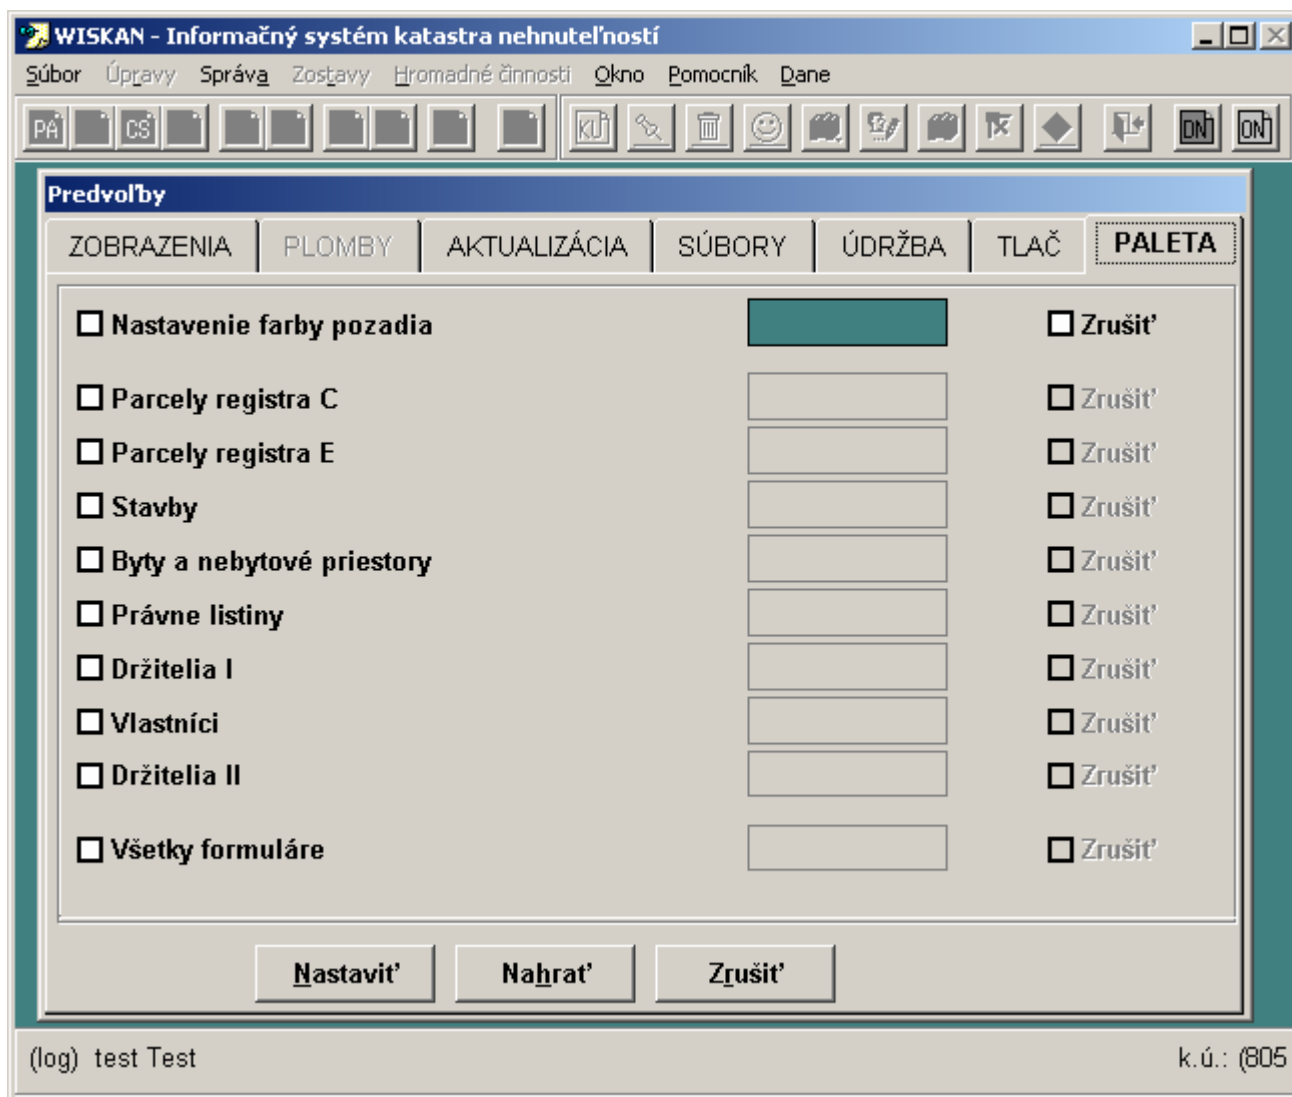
WISKAN - Informačný systém katastra nehnuteľností

Súbor Úpravy Správa Zostavy Hromadné činnosti Okno Pomocník Dane

PÁ CS KÚ DN ON

Predvoľby

ZOBRAZENIA PLOMBY AKTUALIZÁCIA SÚBORY ÚDRŽBA TLAČ PALETA

Nastavenie farby pozadia Zrušiť
Parcely registra C Zrušiť
Parcely registra E Zrušiť
Stavby Zrušiť
Byty a nebytové priestory Zrušiť
Právne listiny Zrušiť
Držitelia I Zrušiť
Vlastníci Zrušiť
Držitelia II Zrušiť
Všetky formuláre Zrušiť

Nastaviť Nahrať Zrušiť

(log) test Test k.ú.: (805